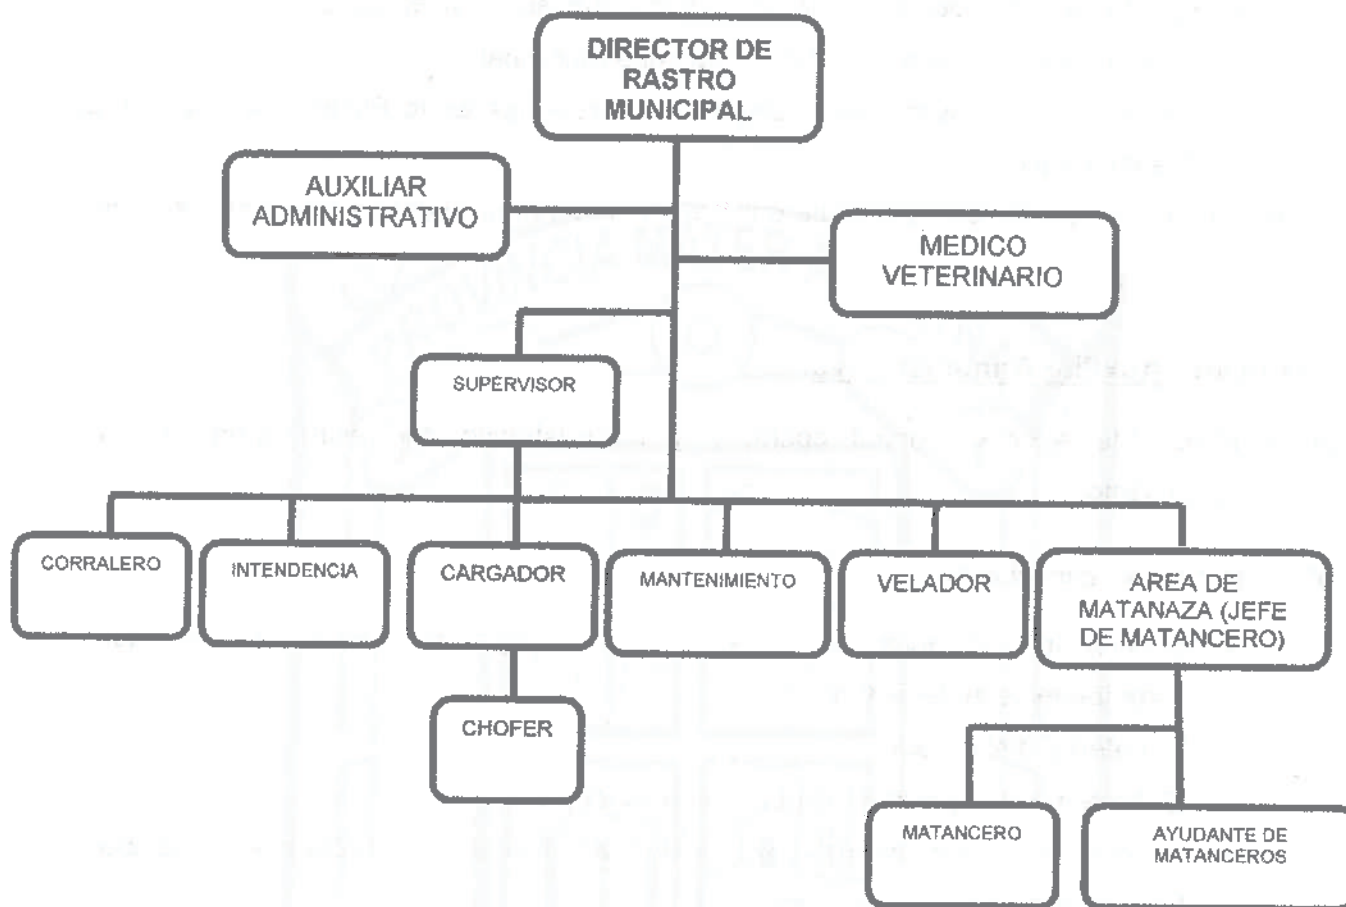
DIRECTOR DE RASTRO MUNICIPAL

AUXILIAR ADMINISTRATIVO

MEDICO VETERINARIO

SUPERVISOR

CORRALERO

INTENDENCIA

CARGADOR

MANTENIMIENTO

VELADOR

AREA DE MATANAZA (JEFE DE MATANCERO)

CHOFER

MATANCERO

AYUDANTE DE MATANCEROS